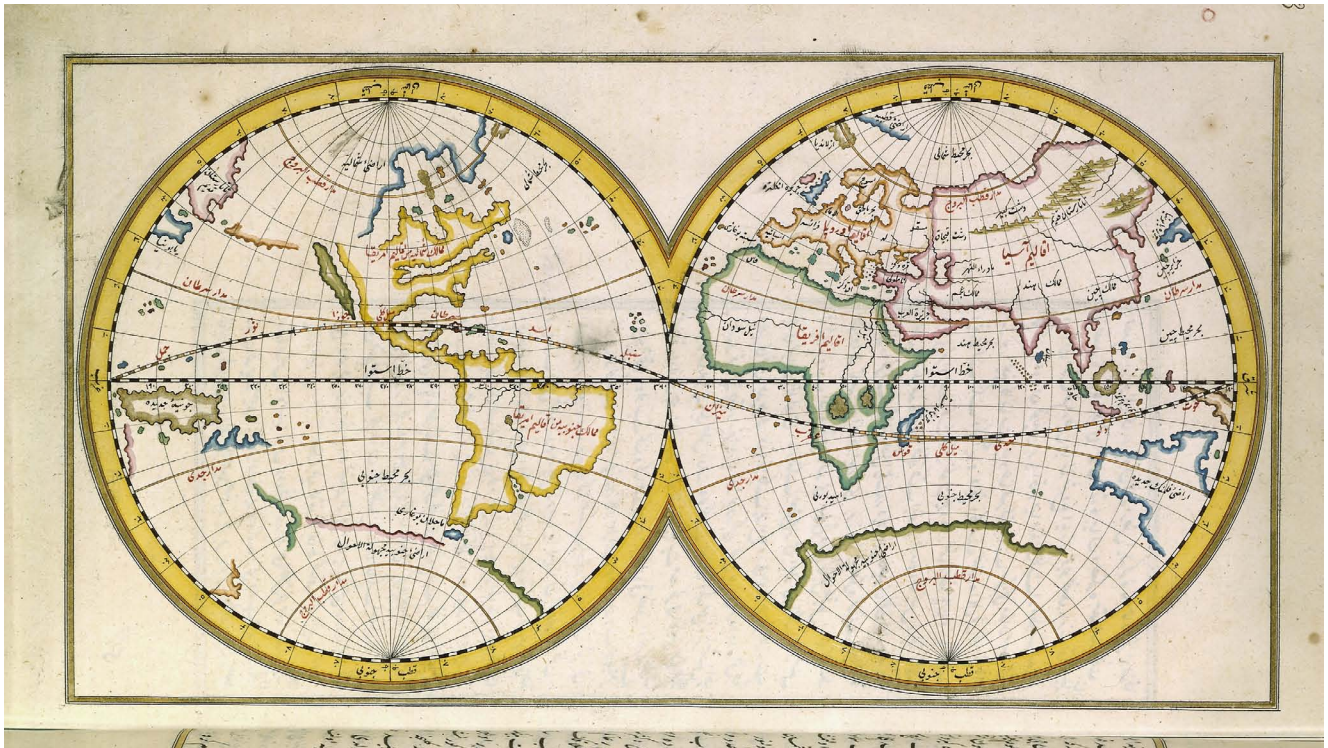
قطب شمالی

قطب شمالی

مدار قطب شمالی

اراضی شمالیه

بحر محیط شمالی

ممالک امریقای شمالیه

مدار سرطان

خط استوا

ممالک جنوبیه اقالیم امریقا

بحر محیط جنوبی

مدار جدی

اراضی جدیده جنوبیه

مدار قطب الجنوبی

قطب جنوبی

بحر محیط شمالی

مدار قطب الشمالی

دشت قبچاق

اقالیم آسیا

اقالیم اوروپا

مدار سرطان

اقالیم افریقا

بحر محیط هند

خط استوا

ممالک چین

بحر محیط جنوبی

اراضی قطعات جدیده

مدار جدی

اراضی جدیده جنوبیه مجهولة الاحوال

مدار قطب الجنوبی

قطب جنوبی